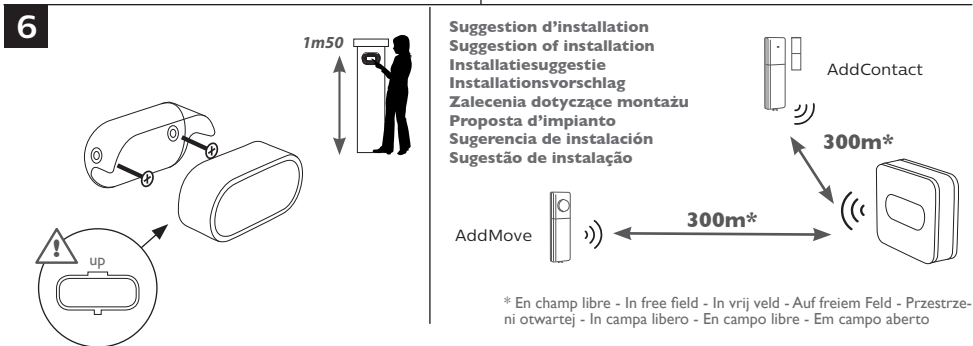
6

1m50

up

Suggestion d'installation
Suggestion of installation
Installatiesuggestie
Installationsvorschlag
Zalecenia dotyczące montażu
Proposta d'impianto
Sugerencia de instalación
Sugestão de instalação

AddContact

300m*

AddMove

300m*

* En champ libre - In free field - In vrij veld - Auf freiem Feld - Przestrzeni otwartej - In campa libero - En campo libre - Em campo aberto